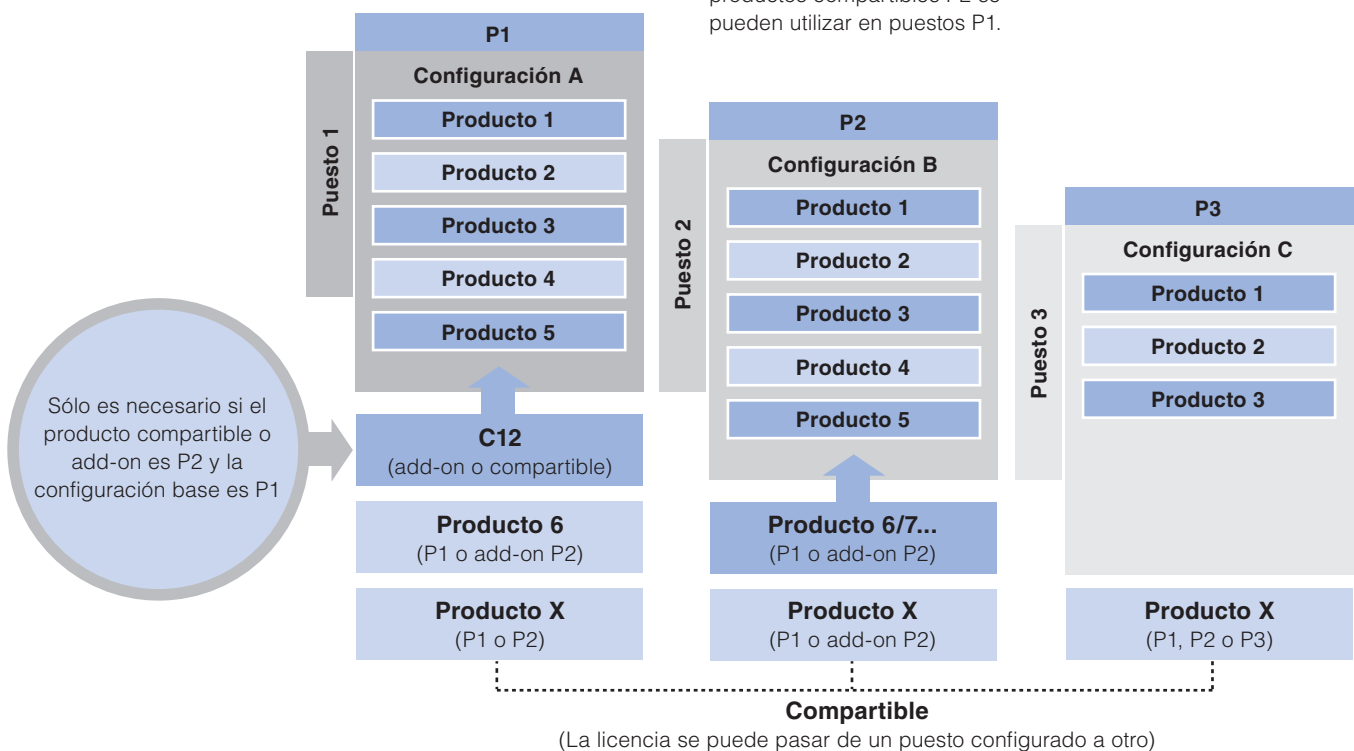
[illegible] pueden utilizar en puestos P1.

P1

Puesto 1

Configuración A

Producto 1

Producto 2

Producto 3

Producto 4

Producto 5

Sólo es necesario si el producto compartible o add-on es P2 y la configuración base es P1

C12
(add-on o compartible)

Producto 6
(P1 o add-on P2)

Producto X
(P1 o P2)

P2

Puesto 2

Configuración B

Producto 1

Producto 2

Producto 3

Producto 4

Producto 5

Producto 6/7...
(P1 o add-on P2)

Producto X
(P1 o add-on P2)

P3

Puesto 3

Configuración C

Producto 1

Producto 2

Producto 3

Producto X
(P1, P2 o P3)

Compartible
(La licencia se puede pasar de un puesto configurado a otro)